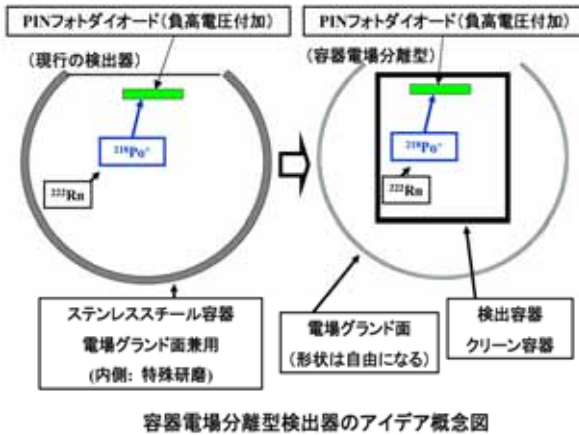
PINフォトダイオード(負高電圧付加)

(現行の検出器)

$^{218}Po^{+}$

$^{222}Rn$

ステンレススチール容器
電場グランド面兼用
(内側：特殊研磨)

PINフォトダイオード(負高電圧付加)

(容器電場分離型)

$^{218}Po^{+}$

$^{222}Rn$

電場グランド面
(形状は自由になる)

検出容器
クリーン容器

容器電場分離型検出器のアイデア概念図